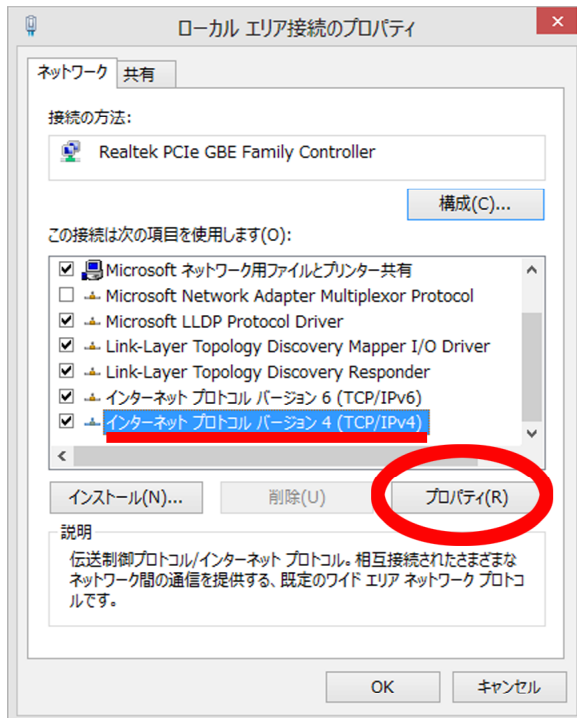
ローカル エリア接続のプロパティ

ネットワーク
共有

接続の方法:

Realtek PCIe GBE Family Controller

構成(C)...

この接続は次の項目を使用します(O):

Microsoft ネットワーク用ファイルとプリンター共有
Microsoft Network Adapter Multiplexor Protocol
Microsoft LLDP Protocol Driver
Link-Layer Topology Discovery Mapper I/O Driver
Link-Layer Topology Discovery Responder
インターネット プロトコル バージョン 6 (TCP/IPv6)
インターネット プロトコル バージョン 4 (TCP/IPv4)

インストール(N)...
削除(U)
プロパティ(R)

説明

伝送制御プロトコル/インターネット プロトコル。相互接続されたさまざまなネットワーク間の通信を提供する、既定のワイド エリア ネットワーク プロトコルです。

OK
キャンセル